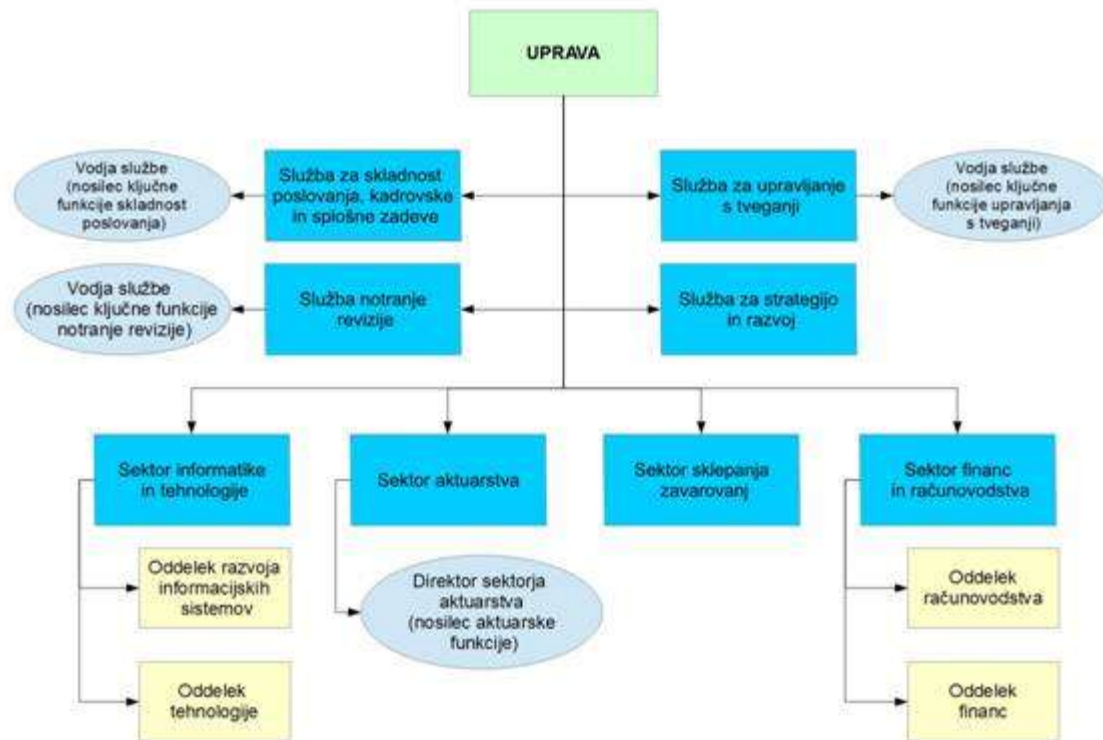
UPRAVA

Vodja službe (nosilec ključne funkcije skladnost poslovanja)

Služba za skladnost poslovanja, kadrovske in splošne zadeve

Služba za upravljanje s tveganji

Vodja službe (nosilec ključne funkcije upravljanja s tveganji)

Vodja službe (nosilec ključne funkcije notranje revizije)

Služba notranje revizije

Služba za strategijo in razvoj

Sektor informatike in tehnologije

Sektor aktuarstva

Sektor sklepanja zavarovanj

Sektor financ in računovodstva

Oddelek razvoja informacijskih sistemov

Direktor sektorja aktuarstva (nosilec aktuarske funkcije)

Oddelek računovodstva

Oddelek tehnologije

Oddelek financ